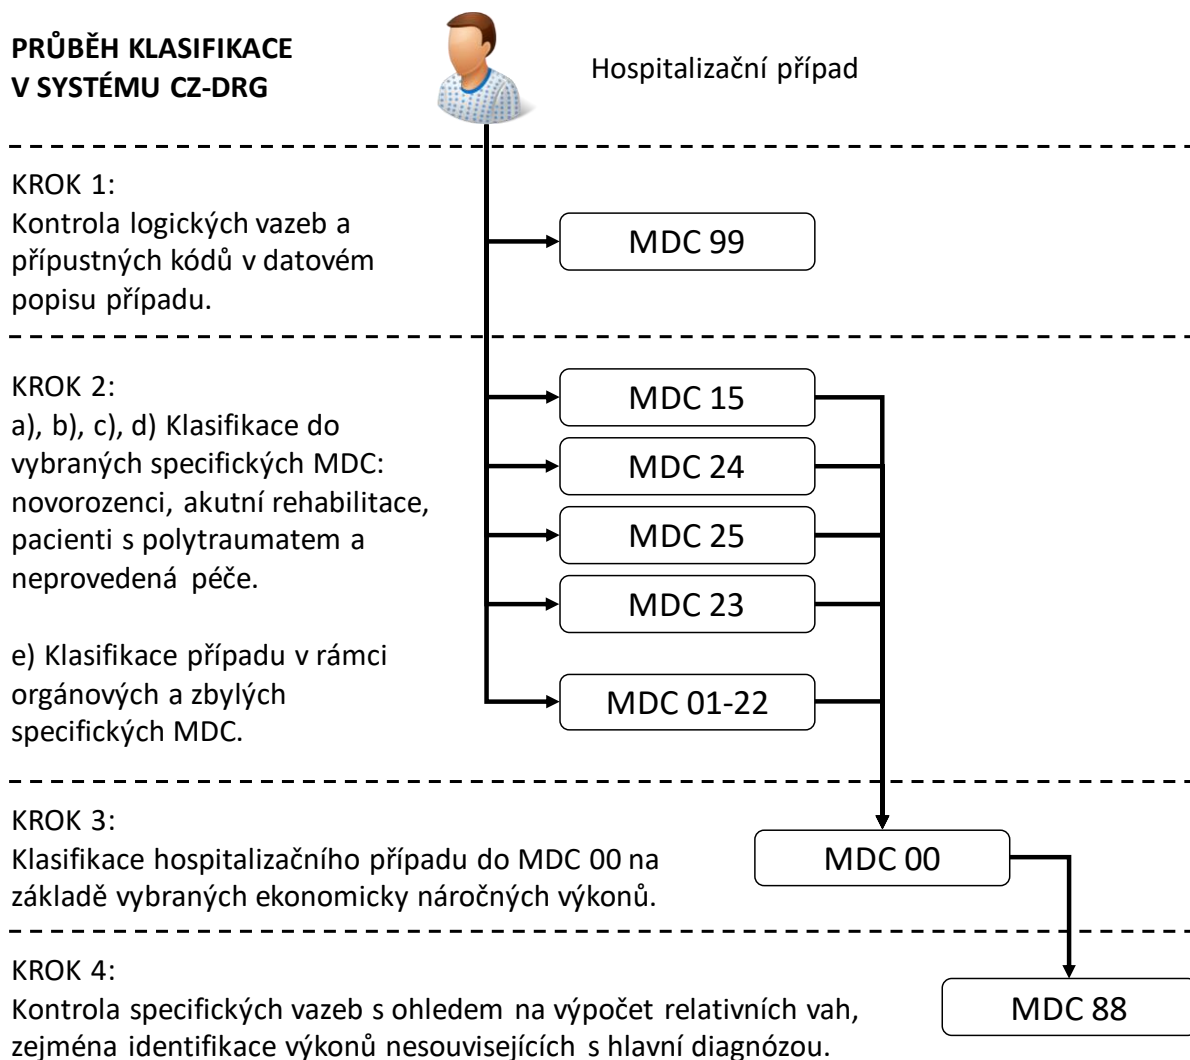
PRŮBĚH KLASIFIKACE V SYSTÉMU CZ-DRG

Hospitalizační případ

KROK 1:
Kontrola logických vazeb a přípustných kódů v datovém popisu případu.

MDC 99

KROK 2:
a), b), c), d) Klasifikace do vybraných specifických MDC: novorozenci, akutní rehabilitace, pacienti s polytraumatem a neprovedená péče.

e) Klasifikace případu v rámci orgánových a zbylých specifických MDC.

MDC 15

MDC 24

MDC 25

MDC 23

MDC 01-22

KROK 3:
Klasifikace hospitalizačního případu do MDC 00 na základě vybraných ekonomicky náročných výkonů.

MDC 00

KROK 4:
Kontrola specifických vazeb s ohledem na výpočet relativních vah, zejména identifikace výkonů nesouvisejících s hlavní diagnózou.

MDC 88